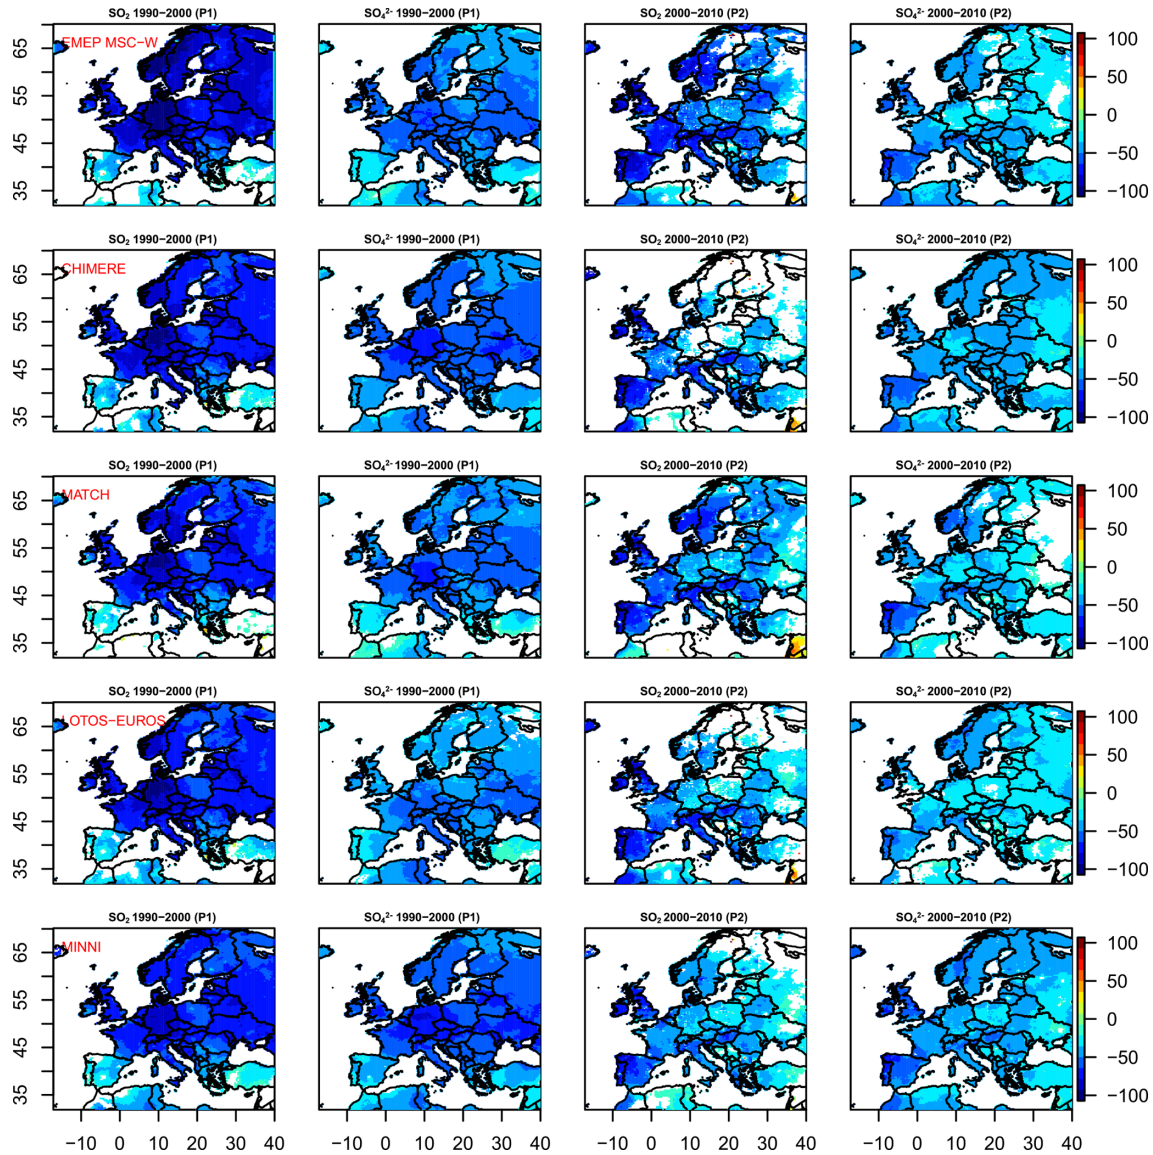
$SO_2$ 1990−2000 (P1)

$SO_4^{2-}$ 1990−2000 (P1)

$SO_2$ 2000−2010 (P2)

$SO_4^{2-}$ 2000−2010 (P2)

EMEP MSC−W

65 55 45 35

100 50 0 −50 −100

$SO_2$ 1990−2000 (P1)

$SO_4^{2-}$ 1990−2000 (P1)

$SO_2$ 2000−2010 (P2)

$SO_4^{2-}$ 2000−2010 (P2)

CHIMERE

65 55 45 35

100 50 0 −50 −100

$SO_2$ 1990−2000 (P1)

$SO_4^{2-}$ 1990−2000 (P1)

$SO_2$ 2000−2010 (P2)

$SO_4^{2-}$ 2000−2010 (P2)

MATCH

65 55 45 35

100 50 0 −50 −100

$SO_2$ 1990−2000 (P1)

$SO_4^{2-}$ 1990−2000 (P1)

$SO_2$ 2000−2010 (P2)

$SO_4^{2-}$ 2000−2010 (P2)

LOTOS−EUROS

65 55 45 35

100 50 0 −50 −100

$SO_2$ 1990−2000 (P1)

$SO_4^{2-}$ 1990−2000 (P1)

$SO_2$ 2000−2010 (P2)

$SO_4^{2-}$ 2000−2010 (P2)

MINNI

65 55 45 35

100 50 0 −50 −100

−10 0 10 20 30 40

−10 0 10 20 30 40

−10 0 10 20 30 40

−10 0 10 20 30 40